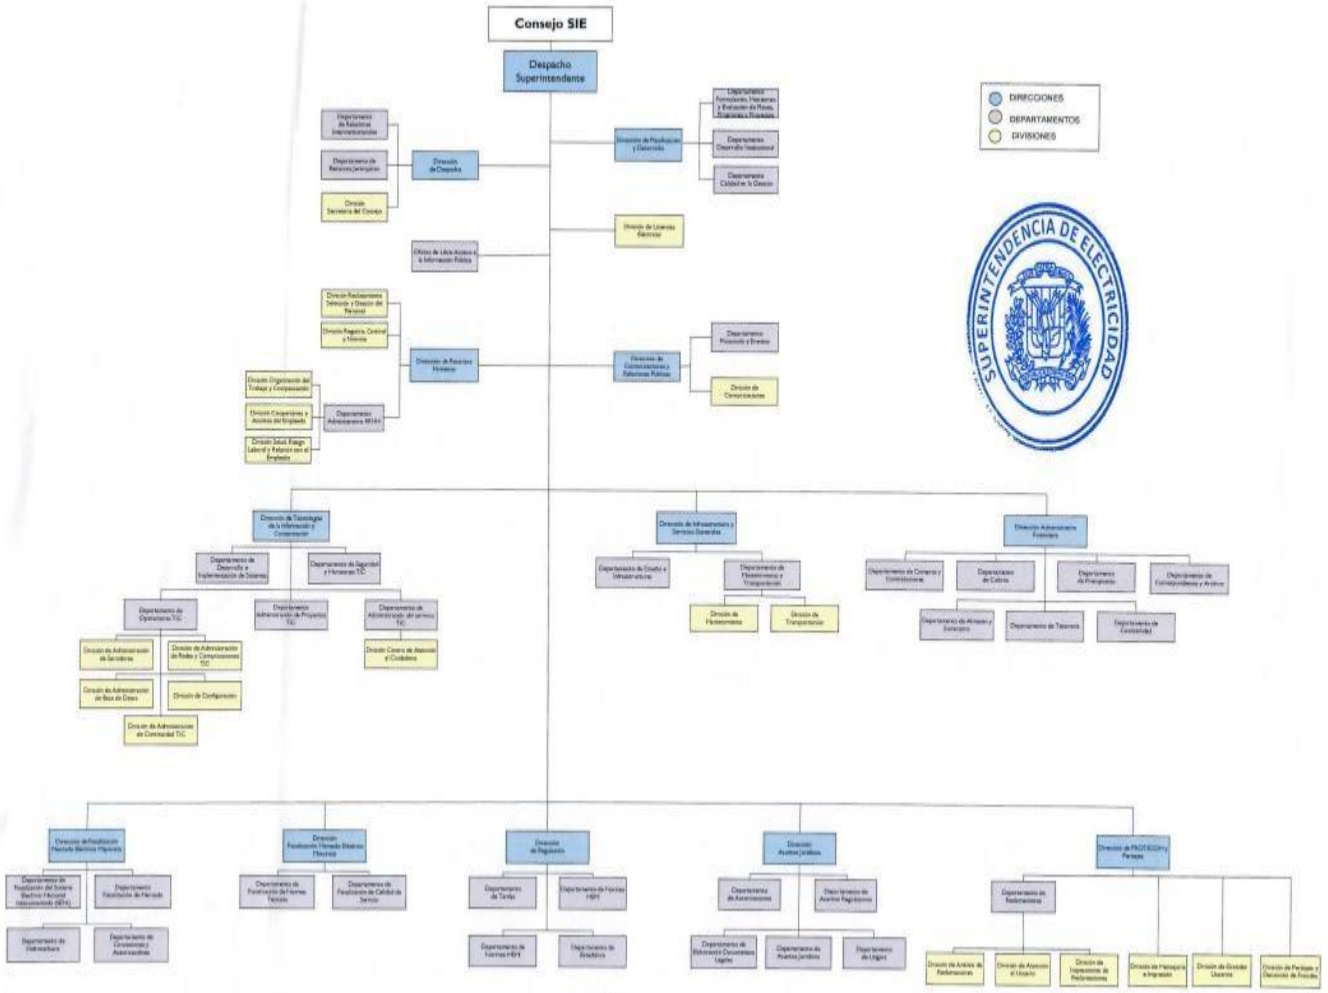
Consejo SIE

Despacho Superintendente

DIRECCIONES
DEPARTAMENTOS
DIVISIONES

SUPERINTENDENCIA DE ELECTRICIDAD

Departamento de Relaciones Internacionales

Departamento de Relaciones Jurisprudenciales

División Secretaría del Consejo

Dirección de Despacho

Departamento Formulación, Monitoreo y Evaluación de Planes, Programas y Proyectos

Dirección de Planificación y Desarrollo

Departamento Desarrollo Institucional

Departamento Calidad en la Gestión

División de Licencias Eléctricas

Oficina de Libre Acceso a la Información Pública

División Reclutamiento, Selección y Gestión del Personal

División Registro, Control y Nómina

Dirección de Recursos Humanos

División Organización del Trabajo y Compensación

División Cooperativa y Asuntos del Empleado

División Salud, Riesgo Laboral y Relación con el Empleado

Departamento Administrativo RRHH

Departamento Protocolo y Eventos

Dirección de Comunicaciones y Relaciones Públicas

División de Comunicaciones

Dirección de Tecnología de la Información y Comunicación

Departamento de Desarrollo e Implementación de Sistemas

Departamento de Seguridad y Monitoreo TIC

Departamento de Operaciones TIC

Departamento Administración de Proyectos TIC

Departamento de Administración del servicio TIC

División de Administración de Servidores

División de Administración de Redes y Comunicaciones TIC

División de Administración de Base de Datos

División de Configuración

División de Administración de Continuidad TIC

División Centro de Asistencia al Ciudadano

Dirección de Infraestructura y Servicios Generales

Departamento de Diseño e Infraestructura

Departamento de Mantenimiento y Transportación

División de Mantenimiento

División de Transportación

Dirección Administrativa Financiera

Departamento de Compras y Contrataciones

Departamento de Cobros

Departamento de Presupuesto

Departamento de Correspondencia y Archivo

Departamento de Almacén y Suministro

Departamento de Tesorería

Departamento de Contabilidad

Dirección de Fiscalización Mercado Eléctrico Mayorista

Departamento de Fiscalización del Sistema Eléctrico Nacional Interconectado (SENI)

Departamento Fiscalización de Mercado

Departamento de Infraestructura

Departamento de Concesiones y Autorizaciones

Dirección Fiscalización Mercado Eléctrico Minorista

Departamento de Fiscalización del Activo Técnico

Departamento de Fiscalización de Calidad de Servicio

Dirección de Regulación

Departamento de Tarifas

Departamento de Normas MEM

Departamento de Estudios

Departamento de Normas MEM

Dirección Asuntos Jurídicos

Departamento de Autorizaciones

Departamento de Asuntos Regulatorios

Departamento de Elaboración Documentos Legales

Departamento de Asuntos Jurídicos

Departamento de Litigios

Dirección de PROTECOM y Peritajes

Departamento de Reclamaciones

División de Análisis de Reclamaciones

División de Atención al Usuario

División de Inspecciones de Reclamaciones

División de Mensajería e Impresión

División de Grandes Usuarios

División de Peritajes y Detección de Fraudes